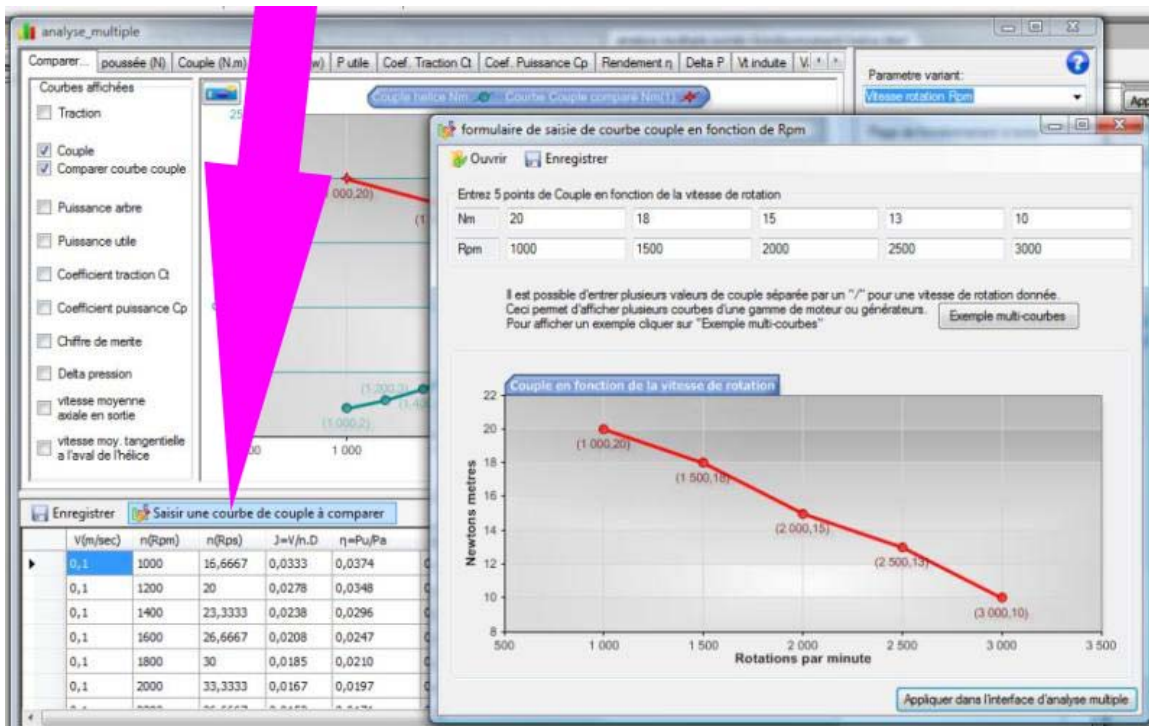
analyse_multiple

Comparer... | poussée (N) | Couple (N.m) | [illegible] | P utile | Coef. Traction Ct | Coef. Puissance Cp | Rendement η | Delta P | Vt induite | V

Parametre variant:
Vitesse rotation Rpm

Courbes affichées
Traction
Couple
Comparer courbe couple
Puissance arbre
Puissance utile
Coefficient traction Ct
Coefficient puissance Cp
Chiffre de merite
Delta pression
vitesse moyenne axiale en sortie
vitesse moy. tangentielle a l'aval de l'hélice

Couple helice Nm | Courbe Couple comparé Nm(1)

(1 000,20)
(1 000,2)
1 000

Enregistrer | Saisir une courbe de couple à comparer

| | V(m/sec) | n(Rpm) | n(Rps) | J=V/n.D | η=Pu/Pa |
|---|---|---|---|---|---|
| ▸ | 0,1 | 1000 | 16,6667 | 0,0333 | 0,0374 |
| | 0,1 | 1200 | 20 | 0,0278 | 0,0348 |
| | 0,1 | 1400 | 23,3333 | 0,0238 | 0,0296 |
| | 0,1 | 1600 | 26,6667 | 0,0208 | 0,0247 |
| | 0,1 | 1800 | 30 | 0,0185 | 0,0210 |
| | 0,1 | 2000 | 33,3333 | 0,0167 | 0,0197 |

formulaire de saisie de courbe couple en fonction de Rpm

Ouvrir | Enregistrer

Entrez 5 points de Couple en fonction de la vitesse de rotation

| Nm | 20 | 18 | 15 | 13 | 10 |
|---|---|---|---|---|---|
| Rpm | 1000 | 1500 | 2000 | 2500 | 3000 |

Il est possible d'entrer plusieurs valeurs de couple séparée par un "/" pour une vitesse de rotation donnée.
Ceci permet d'afficher plusieurs courbes d'une gamme de moteur ou générateurs.
Pour afficher un exemple cliquer sur "Exemple multi-courbes"

Exemple multi-courbes

Couple en fonction de la vitesse de rotation

Newtons metres
22
20
18
16
14
12
10
8

(1 000,20)
(1 500,18)
(2 000,15)
(2 500,13)
(3 000,10)

500 | 1 000 | 1 500 | 2 000 | 2 500 | 3 000 | 3 500
Rotations par minute

Appliquer dans l'interface d'analyse multiple